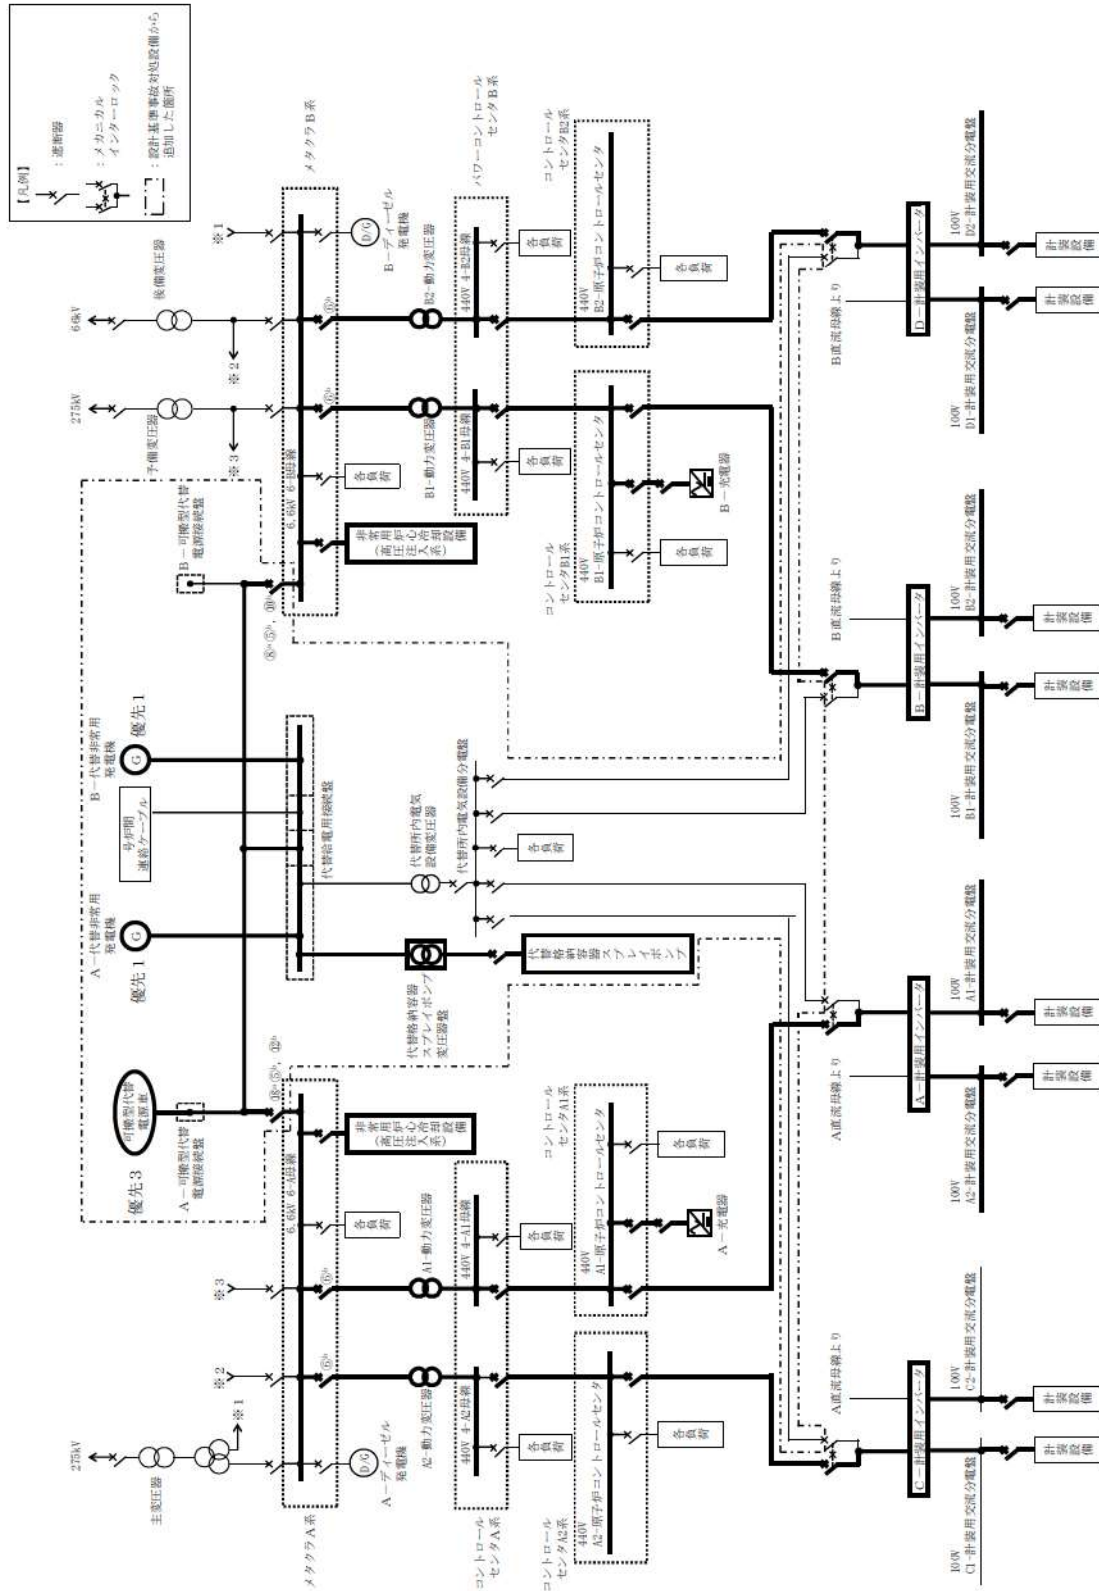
【凡例】
：遮断器
：メカニカルインターロック
：設計基準事故対処設備から追加した箇所

66kV
後備変圧器
275kV
予備変圧器
※1
※2
※3
メタクラB系
B－ディーゼル発電機
D/G
B2-動力変圧器
B1-動力変圧器
パワーコントロールセンタB系
440V 4-B2母線
440V 4-B1母線
各負荷
コントロールセンタB2系
440V B2-原子炉コントロールセンタ
コントロールセンタB1系
440V B1-原子炉コントロールセンタ
B－充電器
6.6kV 6-B母線
非常用（高圧注入系）炉心冷却設備
B－可搬型代替電源接続盤
B－代替非常用発電機
優先1
号炉間連絡ケーブル
代替給電用接続盤
A－代替非常用発電機
優先1
代替所内電気設備変圧器
代替所内電気設備分電盤
代替格納容器スプレイポンプ変圧器盤
代替格納容器スプレイポンプ
可搬型代替電源車
A－可搬型代替電源接続盤
優先3
メタクラA系
6.6kV 6-A母線
A1-動力変圧器
A2-動力変圧器
A－ディーゼル発電機
主変圧器
275kV
440V 4-A1母線
440V 4-A2母線
コントロールセンタA系
コントロールセンタA1系
440V A1-原子炉コントロールセンタ
コントロールセンタA2系
440V A2-原子炉コントロールセンタ
A－充電器
A直流母線より
B直流母線より
A－計装用インバータ
B－計装用インバータ
C－計装用インバータ
D－計装用インバータ
100V A1-計装用交流分電盤
100V A2-計装用交流分電盤
100V B1-計装用交流分電盤
100V B2-計装用交流分電盤
100V C1-計装用交流分電盤
100V C2-計装用交流分電盤
100V D1-計装用交流分電盤
100V D2-計装用交流分電盤
計装設備